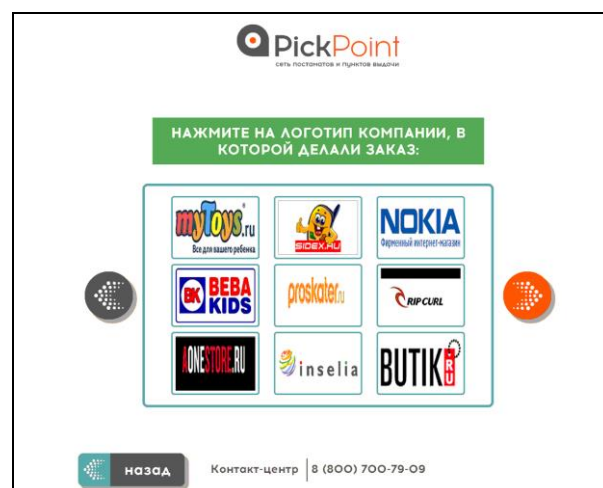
PickPoint
сеть постаматов и пунктов выдачи

НАЖМИТЕ НА ЛОГОТИП КОМПАНИИ, В КОТОРОЙ ДЕЛАЛИ ЗАКАЗ:

| myToys.ru Все для вашего ребенка | SIDEX.RU | NOKIA Фирменный интернет-магазин |
|---|---|---|
| BK BEBA KIDS | proskater.ru | RIP CURL |
| ONESTORE.RU | inselia | BUTIK.RU |

назад

Контакт-центр | 8 (800) 700-79-09